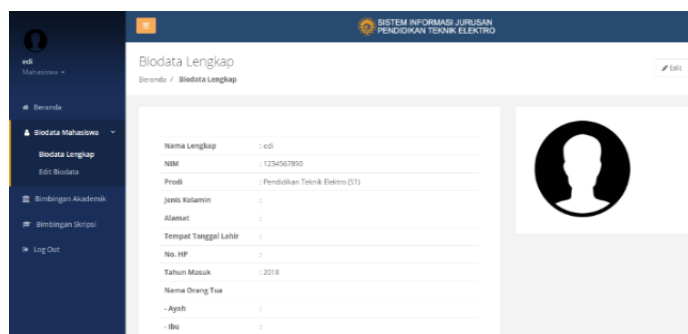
edi
Mahasiswa ▾

Beranda

Biodata Mahasiswa

Biodata Lengkap

Edit Biodata

Bimbingan Akademik

Bimbingan Skripsi

Log Out

SISTEM INFORMASI JURUSAN
PENDIDIKAN TEKNIK ELEKTRO

Biodata Lengkap

Beranda / Biodata Lengkap

Edit

| Nama Lengkap | : edi |
|---|---|
| NIM | : 1234567890 |
| Prodi | : Pendidikan Teknik Elektro (S1) |
| Jenis Kelamin | : |
| Alamat | : |
| Tempat Tanggal Lahir | : |
| No. HP | : |
| Tahun Masuk | : 2018 |
| Nama Orang Tua | |
| - Ayah | : |
| - Ibu | : |